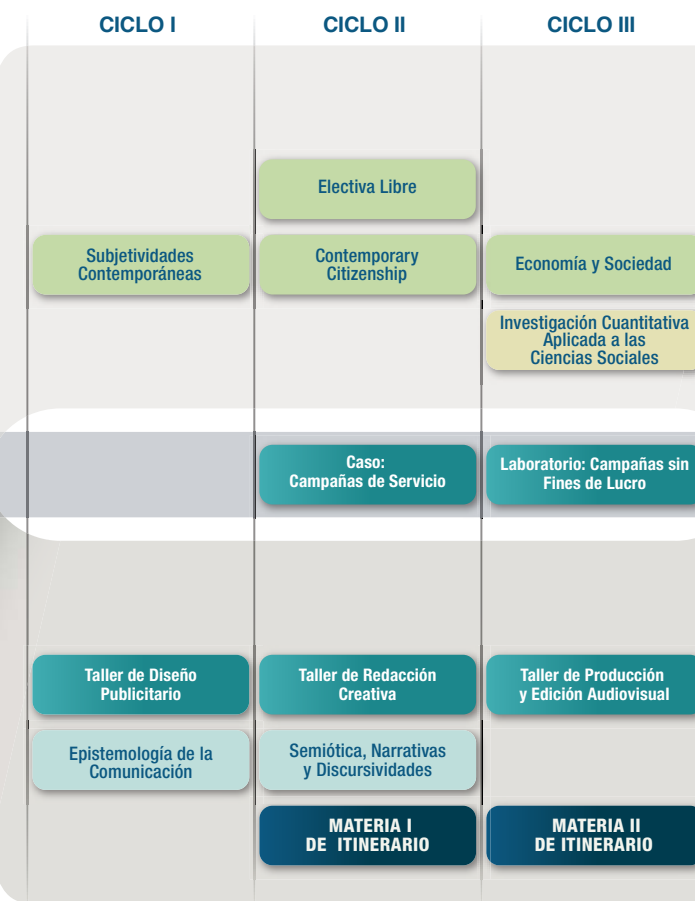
| CICLO I | CICLO II | CICLO III |
|---|---|---|
| | Electiva Libre | |
| Subjetividades Contemporáneas | Contemporary Citizenship | Economía y Sociedad |
| | | Investigación Cuantitativa Aplicada a las Ciencias Sociales |
| | Caso: Campañas de Servicio | Laboratorio: Campañas sin Fines de Lucro |
| Taller de Diseño Publicitario | Taller de Redacción Creativa | Taller de Producción y Edición Audiovisual |
| Epistemología de la Comunicación | Semiótica, Narrativas y Discursividades | |
| | MATERIA I DE ITINERARIO | MATERIA II DE ITINERARIO |